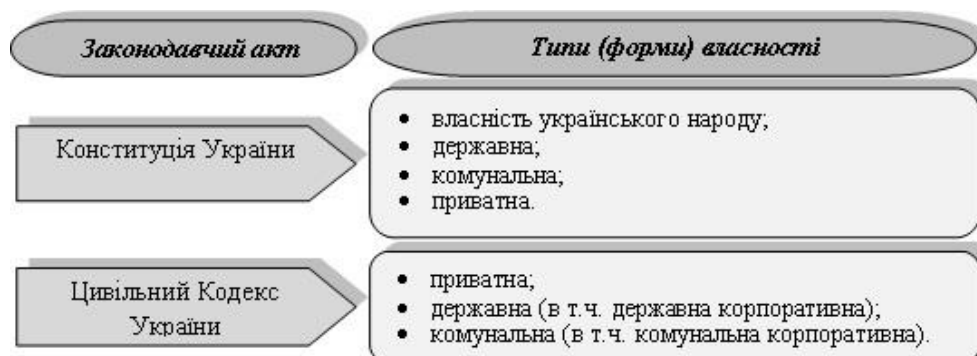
| Законодавчий акт | Типи (форми) власності |
|---|---|
| Конституція України | • власність українського народу; • державна; • комунальна; • приватна. |
| Цивільний Кодекс України | • приватна; • державна (в т.ч. державна корпоративна); • комунальна (в т.ч. комунальна корпоративна). |